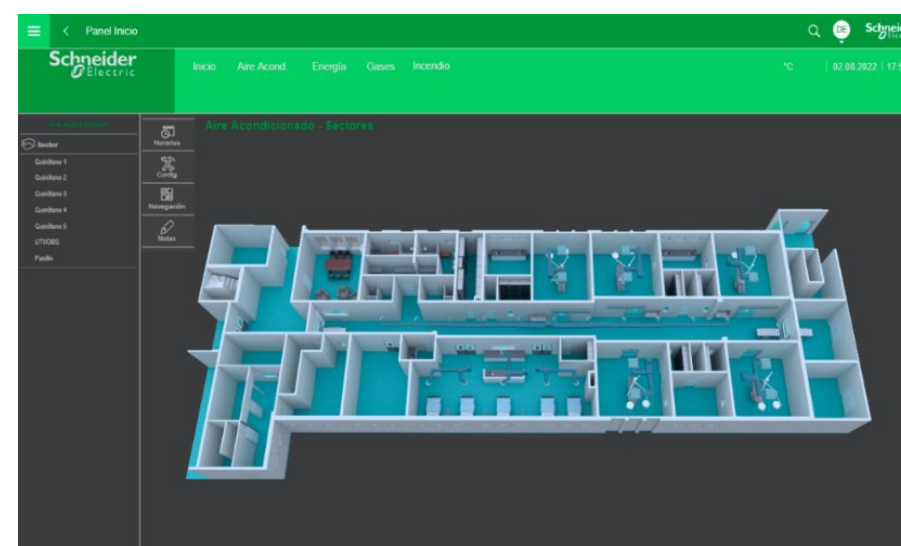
Panel Inicio

DE

Schnei

Schneider Electric

Inicio Aire Acond. Energía Gases Incendio

°C | 02.08.2022 | 17:

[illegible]

Sector

Quirófano 1

Quirófano 2

Quirófano 3

Quirófano 4

Quirófano 5

UTI/OBS

Pasillo

Horarios

Config

Navegación

Notas

Aire Acondicionado - Sectores